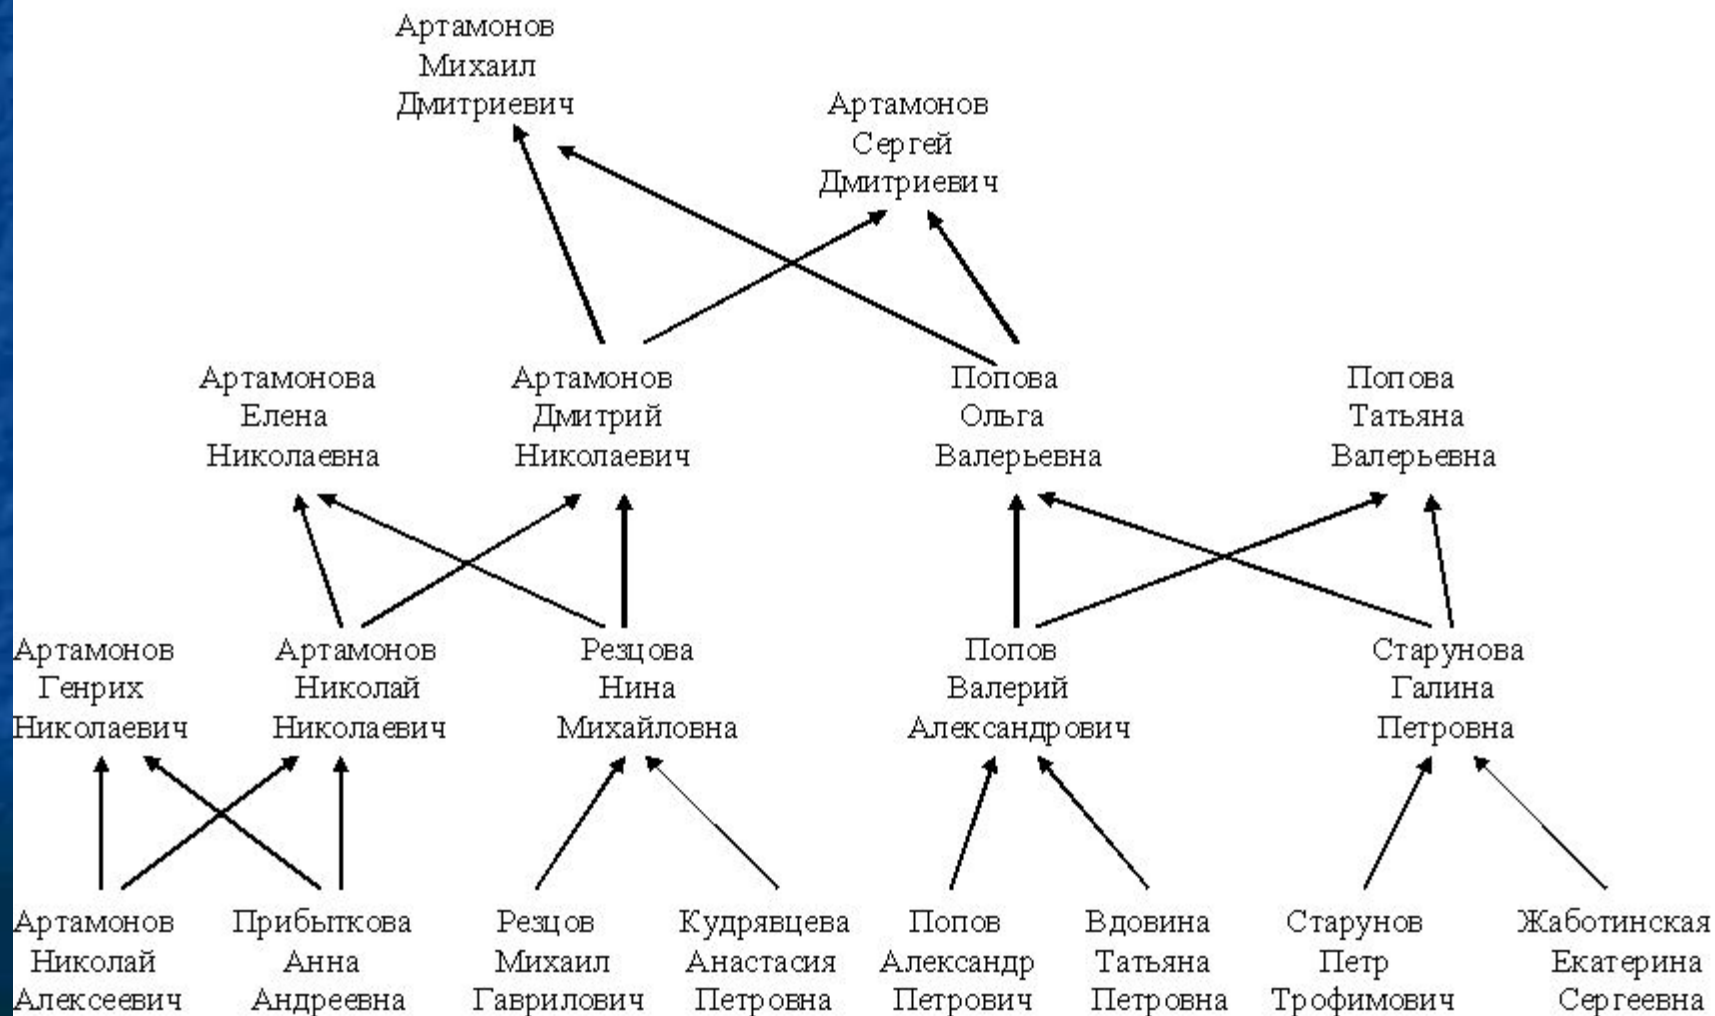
Артамонов Михаил Дмитриевич

Артамонов Сергей Дмитриевич

Артамонова Елена Николаевна

Артамонов Дмитрий Николаевич

Попова Ольга Валерьевна

Попова Татьяна Валерьевна

Артамонов Генрих Николаевич

Артамонов Николай Николаевич

Резцова Нина Михайловна

Попов Валерий Александрович

Старунова Галина Петровна

Артамонов Николай Алексеевич

Прибыткова Анна Андреевна

Резцов Михаил Гаврилович

Кудрявцева Анастасия Петровна

Попов Александр Петрович

Вдовина Татьяна Петровна

Старунов Петр Трофимович

Жаботинская Екатерина Сергеевна